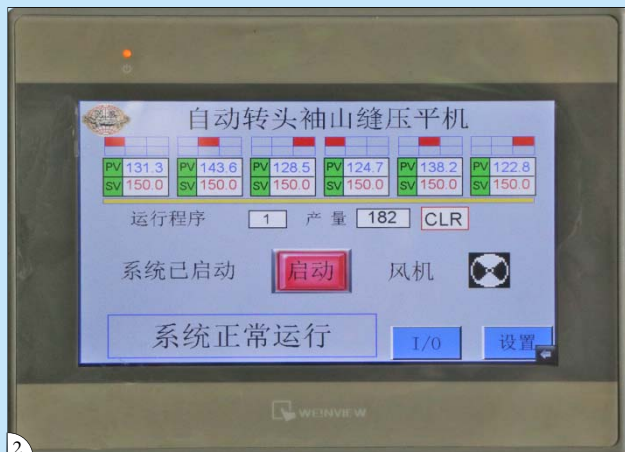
自动转头袖山缝压平机

PV 131.3
SV 150.0

PV 143.6
SV 150.0

PV 128.5
SV 150.0

PV 124.7
SV 150.0

PV 138.2
SV 150.0

PV 122.8
SV 150.0

运行程序 1 产量 182 CLR

系统已启动 启动 风机

系统正常运行 I/0 设置

WEINVIEW

2